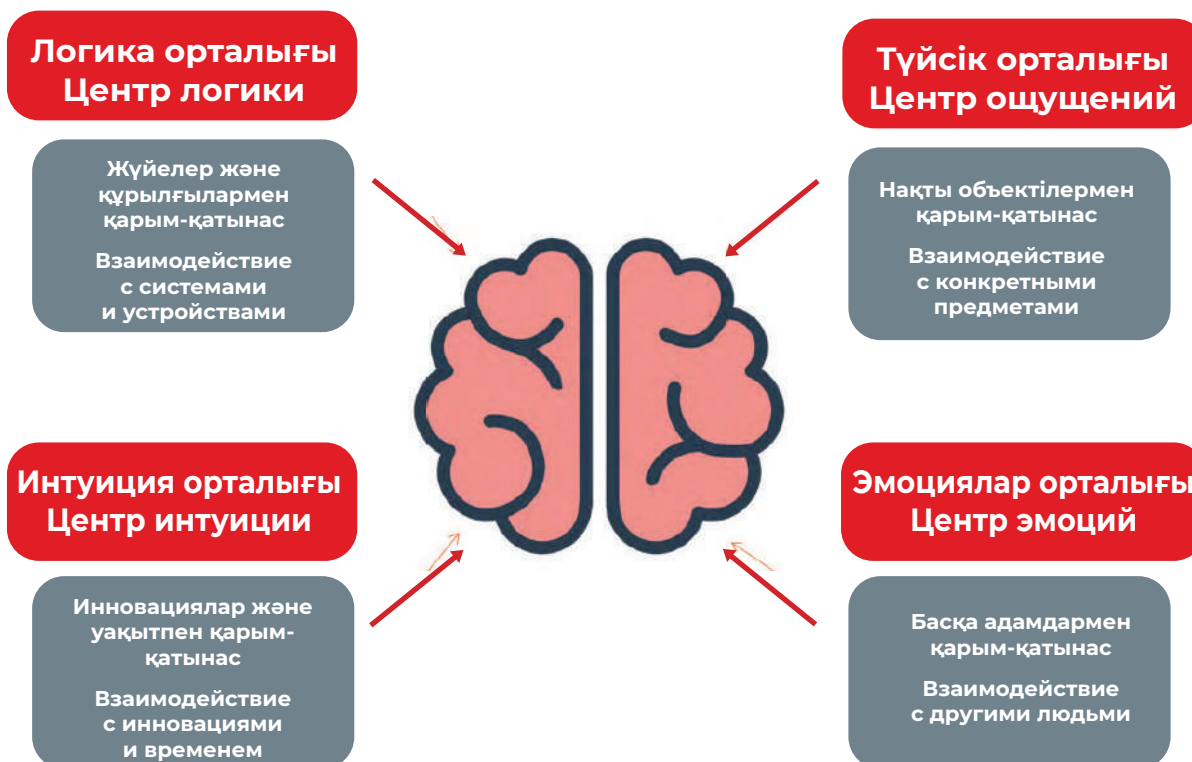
Логика орталығы
Центр логики

Жүйелер және құрылғылармен қарым-қатынас

Взаимодействие с системами и устройствами

Түйсік орталығы
Центр ощущений

Нақты объектілермен қарым-қатынас

Взаимодействие с конкретными предметами

Интуиция орталығы
Центр интуиции

Инновациялар және уақытпен қарым-қатынас

Взаимодействие с инновациями и временем

Эмоциялар орталығы
Центр эмоций

Басқа адамдармен қарым-қатынас

Взаимодействие с другими людьми